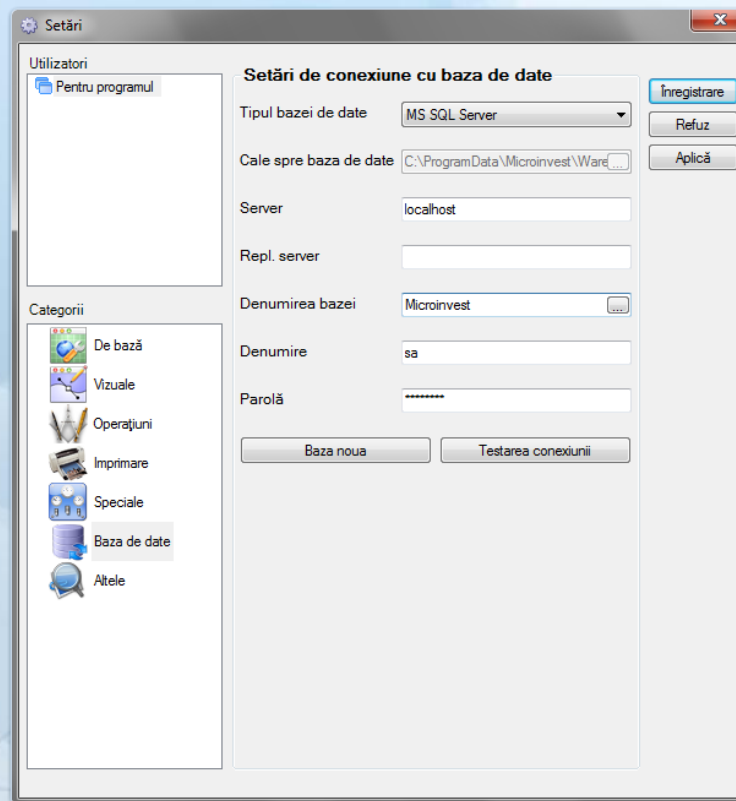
Setări

Utilizatori

Pentru programul

Categorii

De bază

Vizuale

Operaţiuni

Imprimare

Speciale

Baza de date

Altele

Setări de conexiune cu baza de date

Tipul bazei de date MS SQL Server

Cale spre baza de date C:\ProgramData\Microinvest\Ware ...

Server localhost

Repl. server

Denumirea bazei Microinvest ...

Denumire sa

Parolă ********

Baza noua

Testarea conexiunii

Înregistrare

Refuz

Aplică